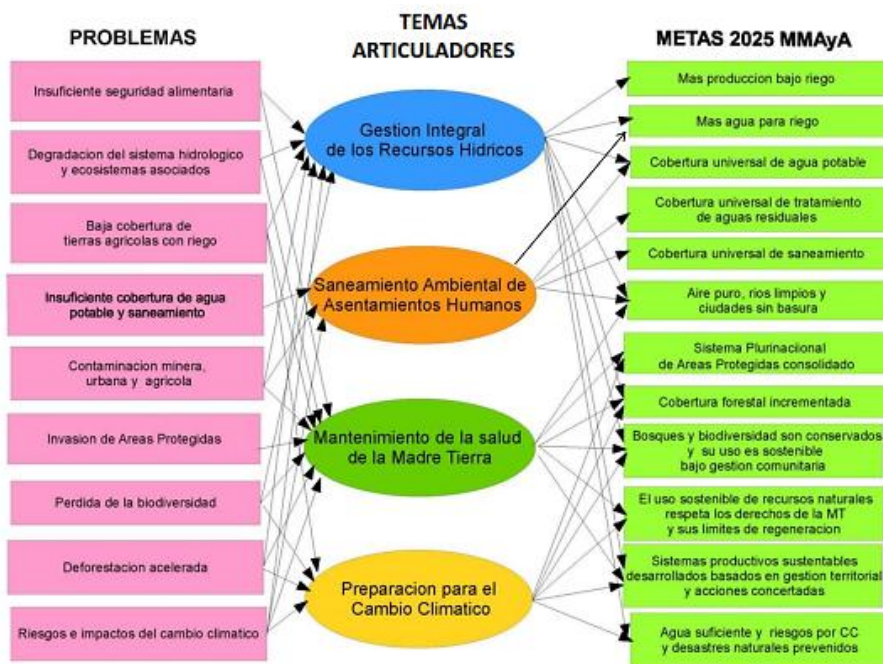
PROBLEMAS

Insuficiente seguridad alimentaria

Degradacion del sistema hidrologico y ecosistemas asociados

Baja cobertura de tierras agricolas con riego

Insuficiente cobertura de agua potable y saneamiento

Contaminacion minera, urbana y agricola

Invasion de Areas Protegidas

Perdida de la biodiversidad

Deforestacion acelerada

Riesgos e impactos del cambio climatico

TEMAS ARTICULADORES

Gestion Integral de los Recursos Hidricos

Saneamiento Ambiental de Asentamientos Humanos

Mantenimiento de la salud de la Madre Tierra

Preparacion para el Cambio Climatico

METAS 2025 MMAyA

Mas produccion bajo riego

Mas agua para riego

Cobertura universal de agua potable

Cobertura universal de tratamiento de aguas residuales

Cobertura universal de saneamiento

Aire puro, rios limpios y ciudades sin basura

Sistema Plurinacional de Areas Protegidas consolidado

Cobertura forestal incrementada

Bosques y biodiversidad son conservados y su uso es sostenible bajo gestion comunitaria

El uso sostenible de recursos naturales respeta los derechos de la MT y sus limites de regeneracion

Sistemas productivos sustentables desarrollados basados en gestion territorial y acciones concertadas

Agua suficiente y riesgos por CC y desastres naturales prevenidos